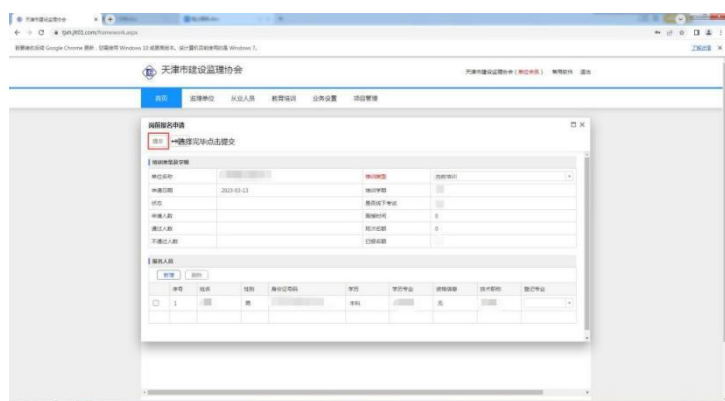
天津市建设监理协会

首页 监理单位 从业人员 教育培训 业务设置 项目管理

天津市建设监理协会 | 帮助软件 退出

培训报名申请

提交 →选择完毕点击提交

培训申报基本信息

| 单位名称 | | 培训类型 | 总监培训 |
|---|---|---|---|
| 申请日期 | 2023-03-13 | 培训学期 | |
| 状态 | | 是否线下考试 | |
| 申请人数 | | 报名时间 | 0 |
| 通过人数 | | 预计名额 | 0 |
| 不通过人数 | | 已报名额 | |

报名人员

新增 删除

| | 序号 | 姓名 | 性别 | 身份证号码 | 学历 | 学历专业 | 资格信息 | 技术职称 | 登记专业 |
|---|---|---|---|---|---|---|---|---|---|
| ○ | 1 | | 男 | | 本科 | | 无 | | |